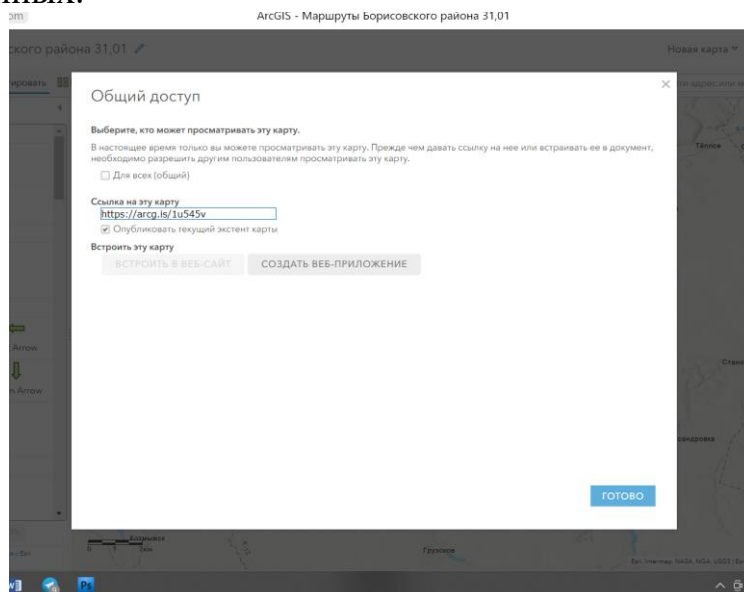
ArcGIS - Маршруты Борисовского района 31,01

ского района 31,01

Новая карта

Общий доступ

Выберите, кто может просматривать эту карту.

В настоящее время только вы можете просматривать эту карту. Прежде чем давать ссылку на нее или встраивать ее в документ, необходимо разрешить другим пользователям просматривать эту карту.

Для всех (общий)

Ссылка на эту карту

https://arcg.is/1u545v

Опубликовать текущий экстент карты

Встроить эту карту

ВСТРОИТЬ В ВЕБ-САЙТ

СОЗДАТЬ ВЕБ-ПРИЛОЖЕНИЕ

ГОТОВО

Arrow

Arrow

Грузское

Esri, Intermap, NASA, NGA, USGS